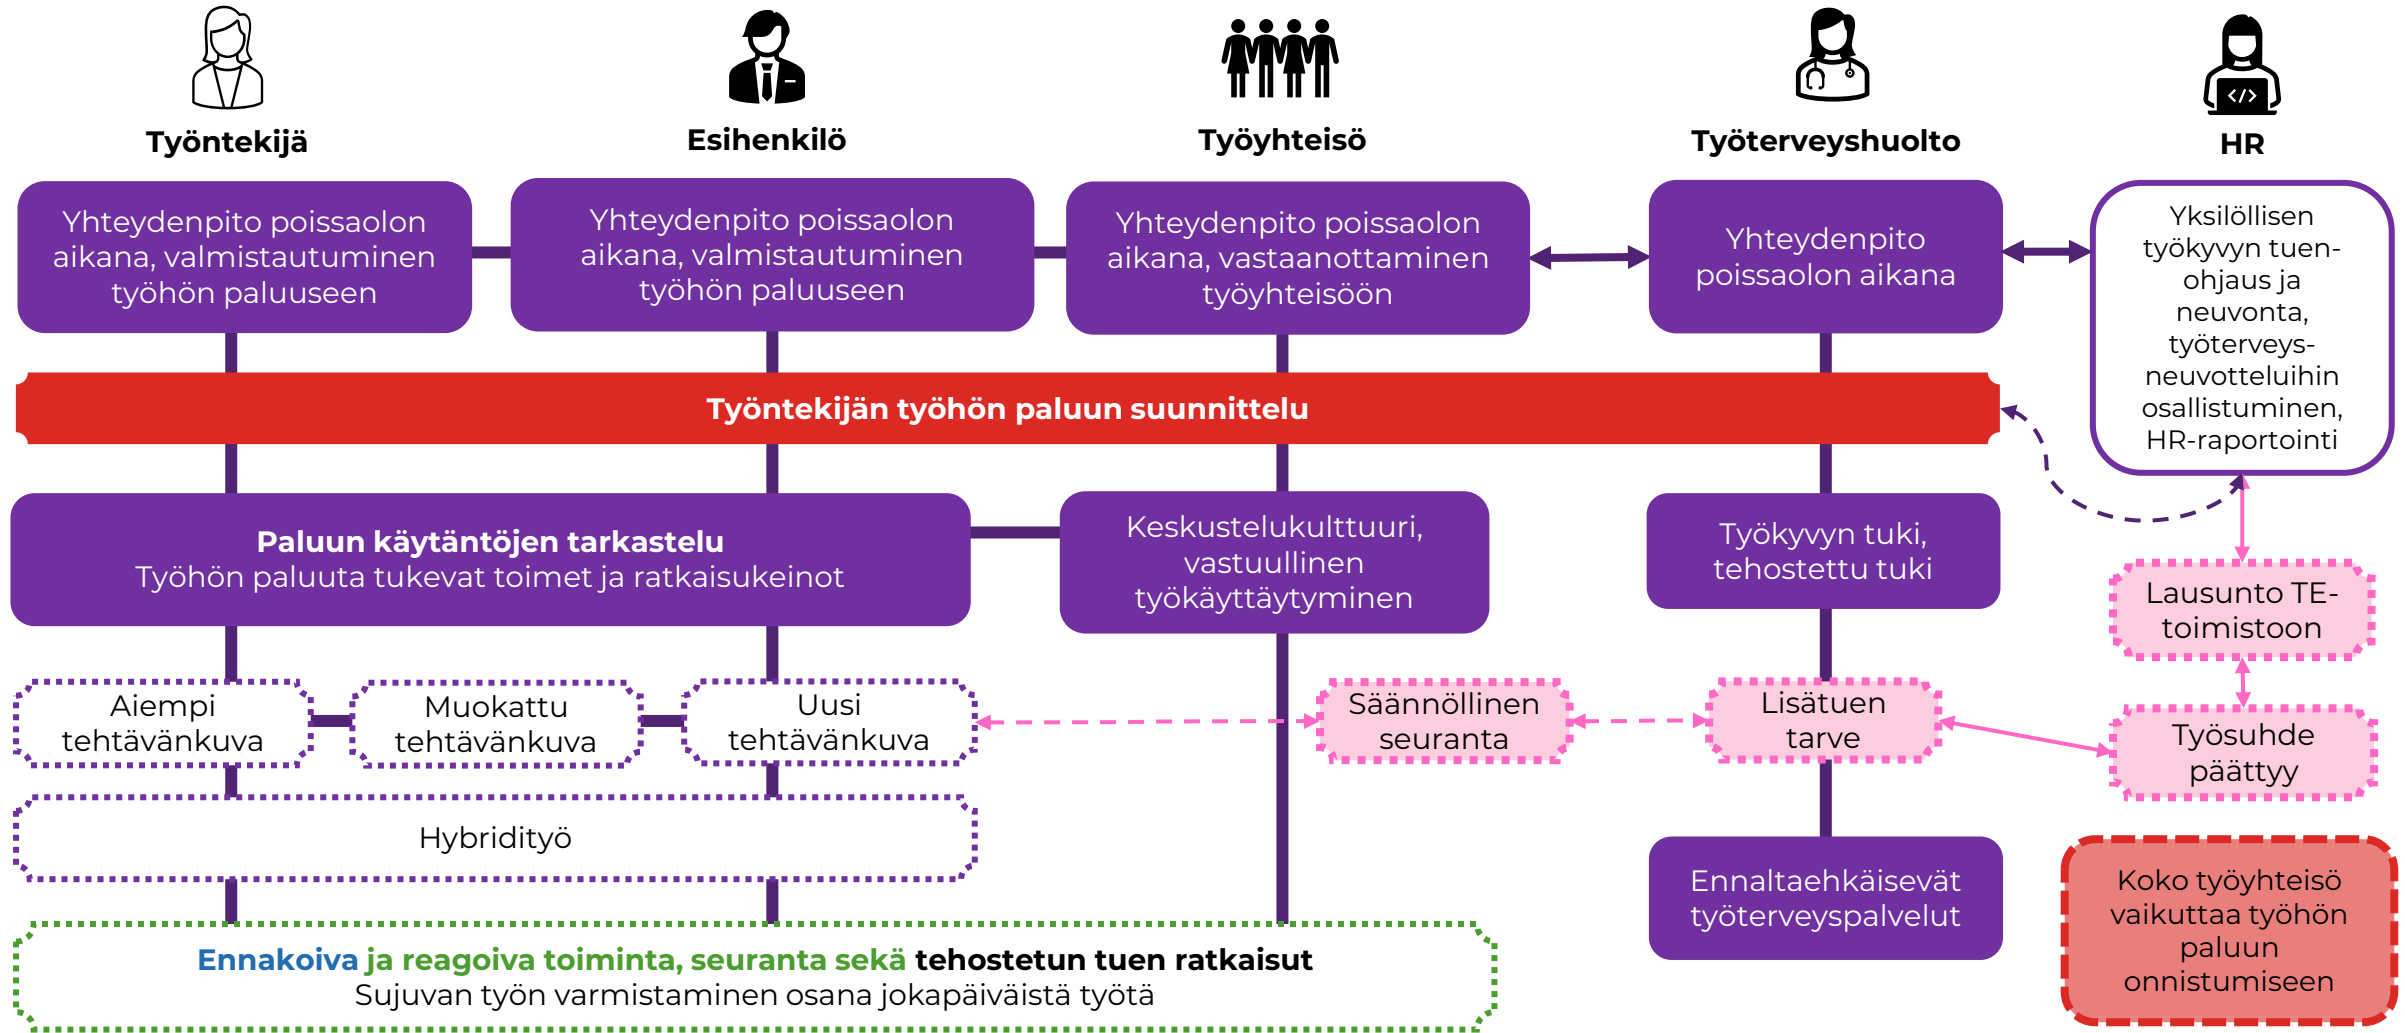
Työntekijä

Esihenkilö

Työyhteisö

Työterveyshuolto

HR

Yhteydenpito poissaolon aikana, valmistautuminen työhön paluuseen

Yhteydenpito poissaolon aikana, valmistautuminen työhön paluuseen

Yhteydenpito poissaolon aikana, vastaanottaminen työyhteisöön

Yhteydenpito poissaolon aikana

Yksilöllisen työkyvyn tuenohjaus ja neuvonta, työterveysneuvotteluihin osallistuminen, HR-raportointi

Työntekijän työhön paluun suunnittelu

Paluun käytäntöjen tarkastelu
Työhön paluuta tukevat toimet ja ratkaisukeinot

Keskustelukulttuuri, vastuullinen työkäyttäytyminen

Työkyvyn tuki, tehostettu tuki

Lausunto TE-toimistoon

Aiempi tehtävänkuva

Muokattu tehtävänkuva

Uusi tehtävänkuva

Säännöllinen seuranta

Lisätuen tarve

Työsuhde päättyy

Hybridityö

Ennaltaehkäisevät työterveyspalvelut

Koko työyhteisö vaikuttaa työhön paluun onnistumiseen

Ennakoiva ja reagoiva toiminta, seuranta sekä tehostetun tuen ratkaisut
Sujuvan työn varmistaminen osana jokapäiväistä työtä